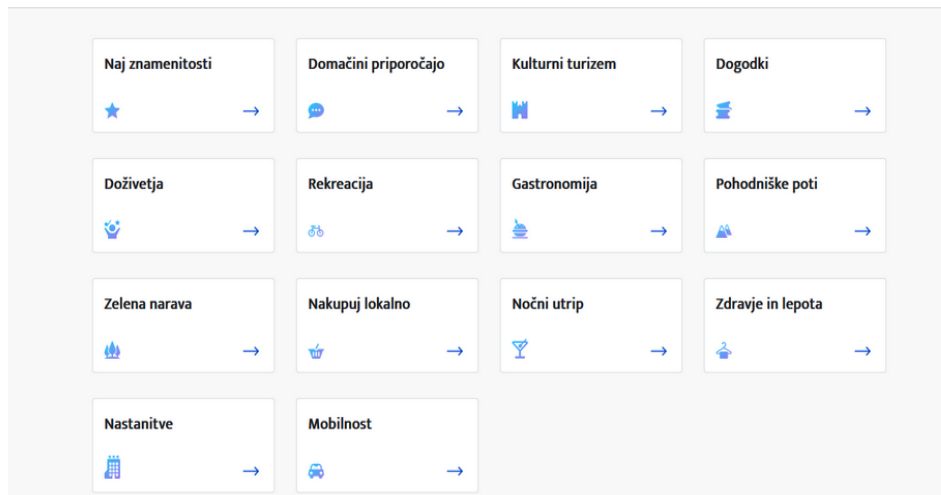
Naj znamenitosti
→

Domačini priporočajo
→

Kulturni turizem
→

Dogodki
→

Doživetja
→

Rekreacija
→

Gastronomija
→

Pohodniške poti
→

Zelena narava
→

Nakupuj lokalno
→

Nočni utrip
→

Zdravje in lepota
→

Nastanitve
→

Mobilnost
→